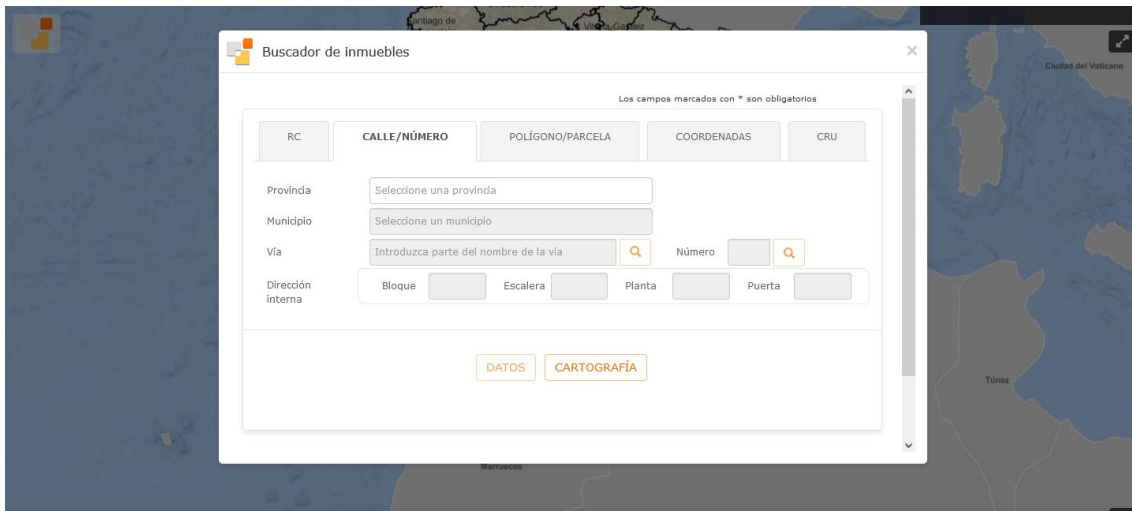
Santiago de

Vitoria-Gasteiz

Ciudad del Vaticano

Buscador de inmuebles

×

Los campos marcados con * son obligatorios

| RC | CALLE/NÚMERO | POLÍGONO/PARCELA | COORDENADAS | CRU |
|---|---|---|---|---|

Provincia
Seleccione una provincia

Municipio
Seleccione un municipio

Vía
Introduzca parte del nombre de la vía

Número

Dirección interna
Bloque
Escalera
Planta
Puerta

DATOS
CARTOGRAFÍA

Túnez

Marruecos